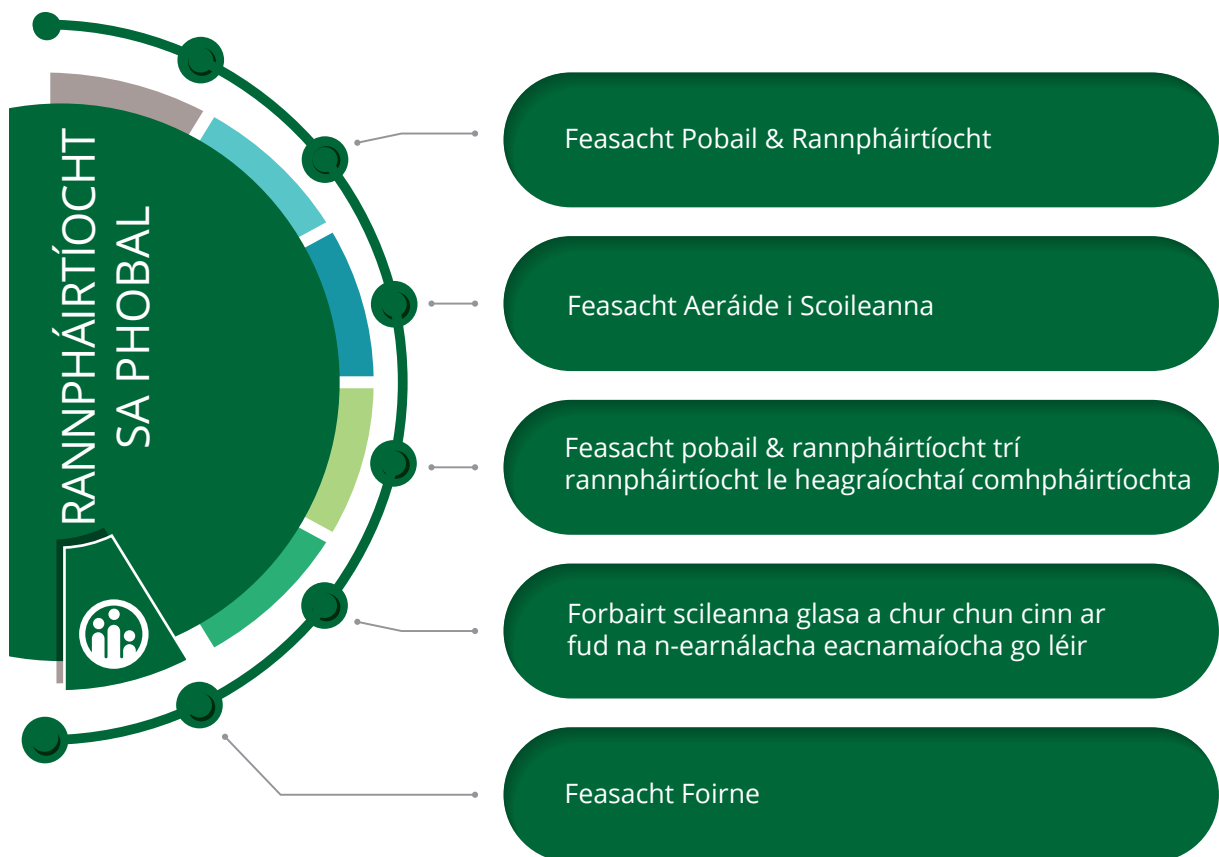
RANNPHÁIRTÍOCHT SA PHOBAL

Feasacht Pobail & Rannpháirtíocht

Feasacht Aeráide i Scoileanna

Feasacht pobail & rannpháirtíocht trí rannpháirtíocht le heagraíochtaí comhpháirtíochta

Forbairt scileanna glasa a chur chun cinn ar fud na n-earnálacha eacnamaíocha go léir

Feasacht Foirne